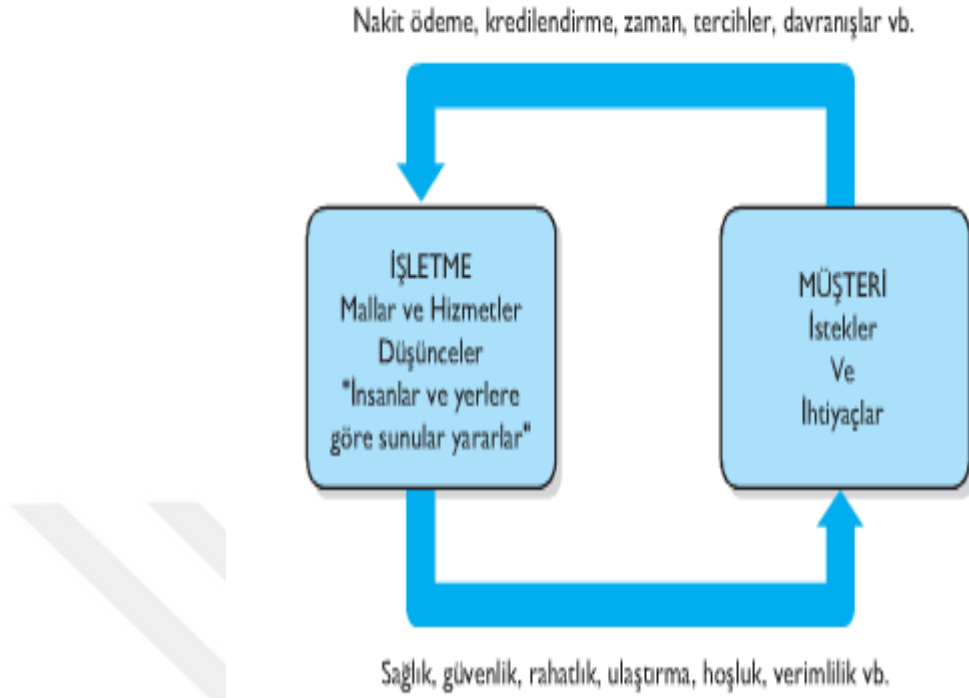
Nakit ödeme, kredilendirme, zaman, tercihler, davranışlar vb.

İŞLETME
Mallar ve Hizmetler
Düşünceler
"İnsanlar ve yerlere göre sunular yararlar"

MÜŞTERİ
İstekler
Ve
İhtiyaçlar

Sağlık, güvenlik, rahatlık, ulaştırma, hoşluk, verimlilik vb.